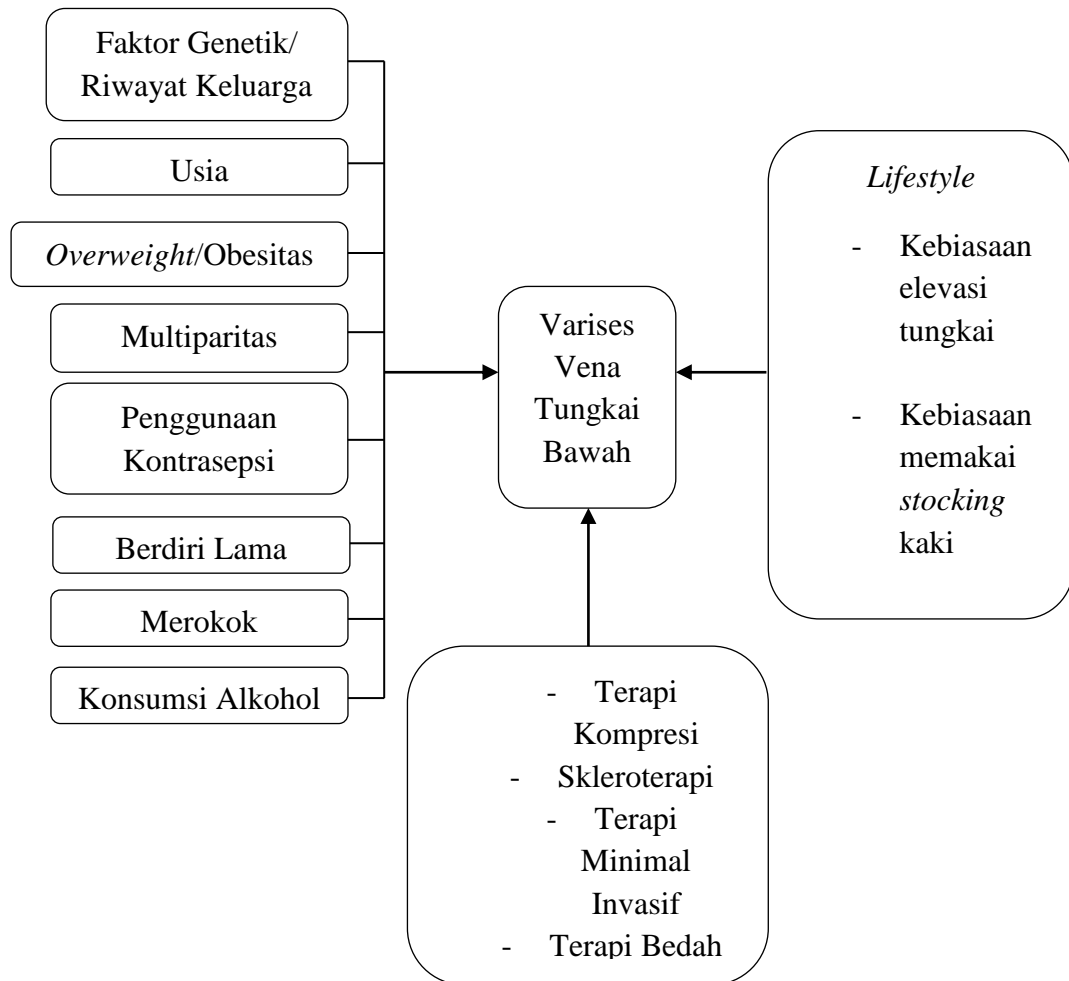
Faktor Genetik/ Riwayat Keluarga

Usia

*Overweight*/Obesitas

Multiparitas

Penggunaan Kontrasepsi

Berdiri Lama

Merokok

Konsumsi Alkohol

Varises Vena Tungkai Bawah

*Lifestyle*

- Kebiasaan elevasi tungkai

- Kebiasaan memakai *stocking* kaki

- Terapi Kompresi
- Skleroterapi
- Terapi Minimal Invasif
- Terapi Bedah